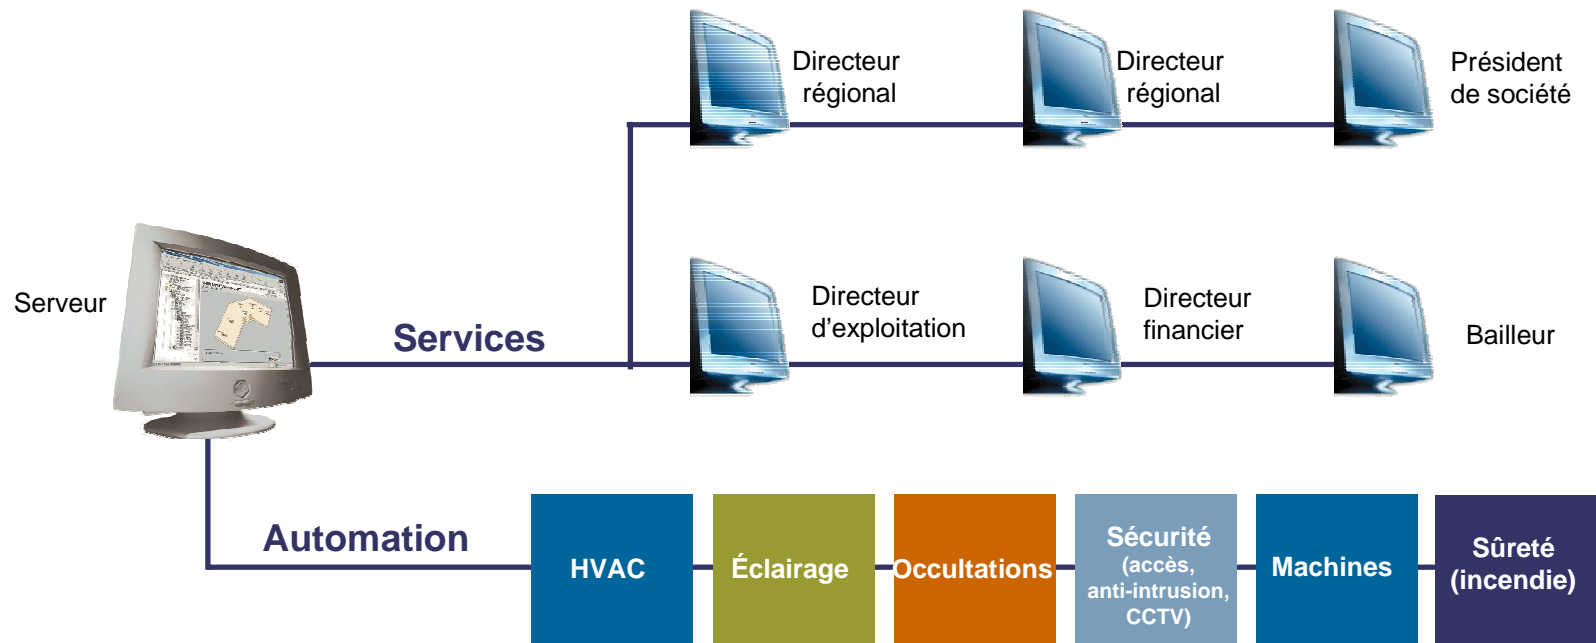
Directeur régional

Directeur régional

Président de société

Serveur

Services

Directeur d’exploitation

Directeur financier

Bailleur

Automation

HVAC

Éclairage

Occultations

Sécurité (accès, anti-intrusion, CCTV)

Machines

Sûreté (incendie)